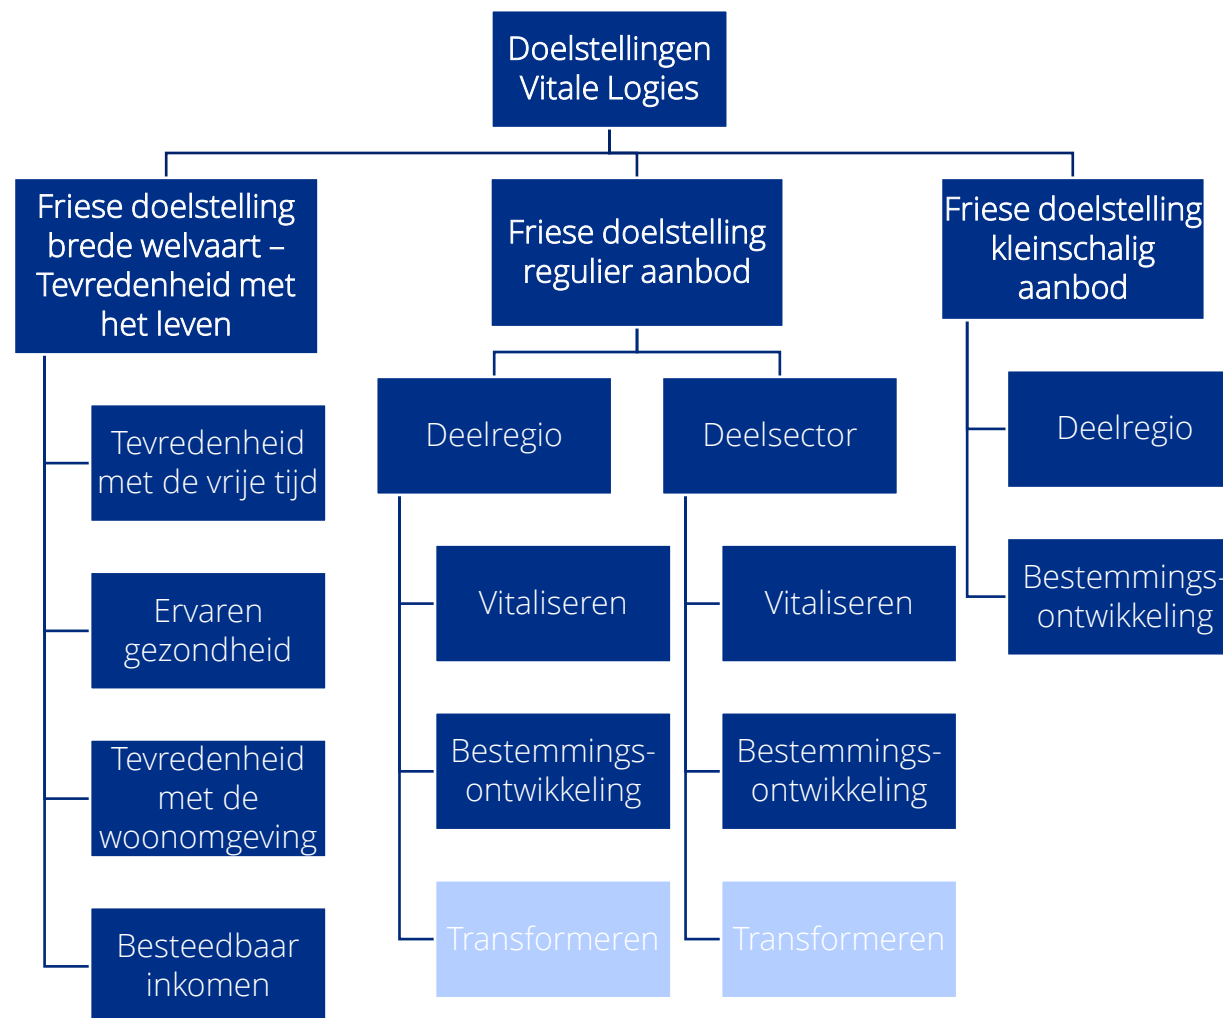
Doelstellingen Vitale Logies

Friese doelstelling brede welvaart – Tevredenheid met het leven

Tevredenheid met de vrije tijd

Ervaren gezondheid

Tevredenheid met de woonomgeving

Besteedbaar inkomen

Friese doelstelling regulier aanbod

Deelregio

Vitaliseren

Bestemmingsontwikkeling

Transformeren

Deelsector

Vitaliseren

Bestemmingsontwikkeling

Transformeren

Friese doelstelling kleinschalig aanbod

Deelregio

Bestemmingsontwikkeling